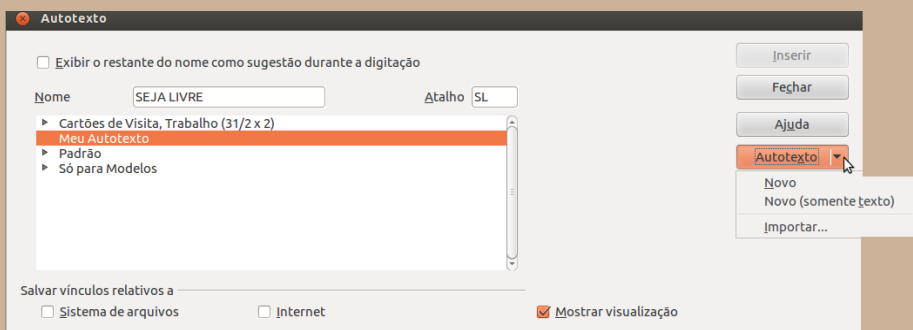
Autotexto

Exibir o restante do nome como sugestão durante a digitação

Nome SEJA LIVRE

Atalho SL

Cartões de Visita, Trabalho (31/2 x 2)
Meu Autotexto
Padrão
Só para Modelos

Salvar vínculos relativos a
Sistema de arquivos
Internet
Mostrar visualização

Inserir
Fechar
Ajuda
Autotexto
Novo
Novo (somente texto)
Importar...